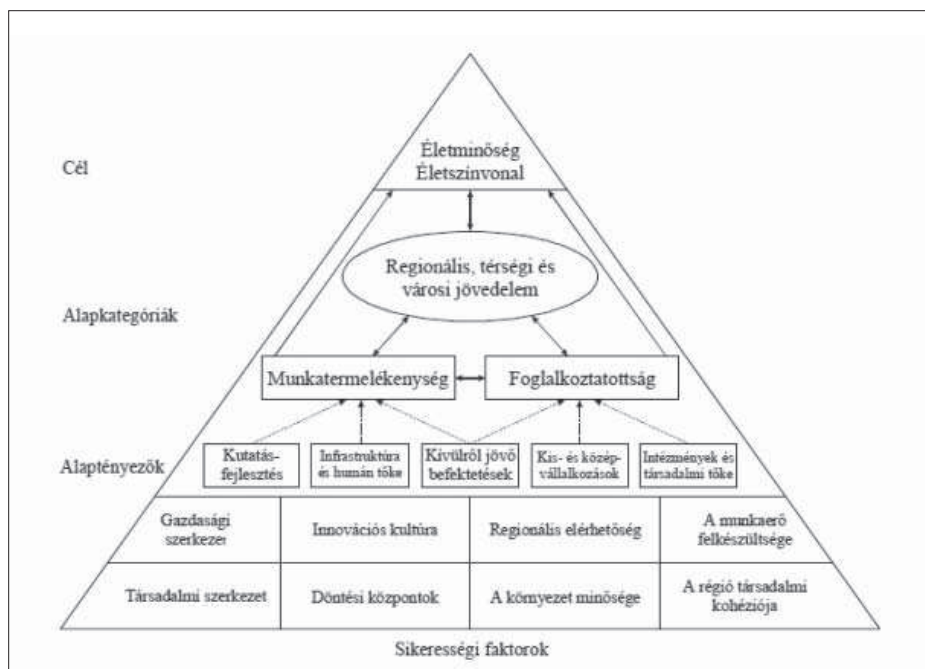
Cél

Életminőség
Életszínvonal

Regionális, térségi és városi jövedelem

Alapkategóriák

Munkatermelékenység

Foglalkoztatottság

Alaptényezők

Kutatás-fejlesztés

Infrastruktúra és humán tőke

Kívülről jövő befektetések

Kis- és középvállalkozások

Intézmények és társadalmi tőke

| Gazdasági szerkezet | Innovációs kultúra | Regionális elérhetőség | A munkaerő felkészültsége |
|---|---|---|---|
| Társadalmi szerkezet | Döntési központok | A környezet minősége | A régió társadalmi kohéziója |

Sikerességi faktorok